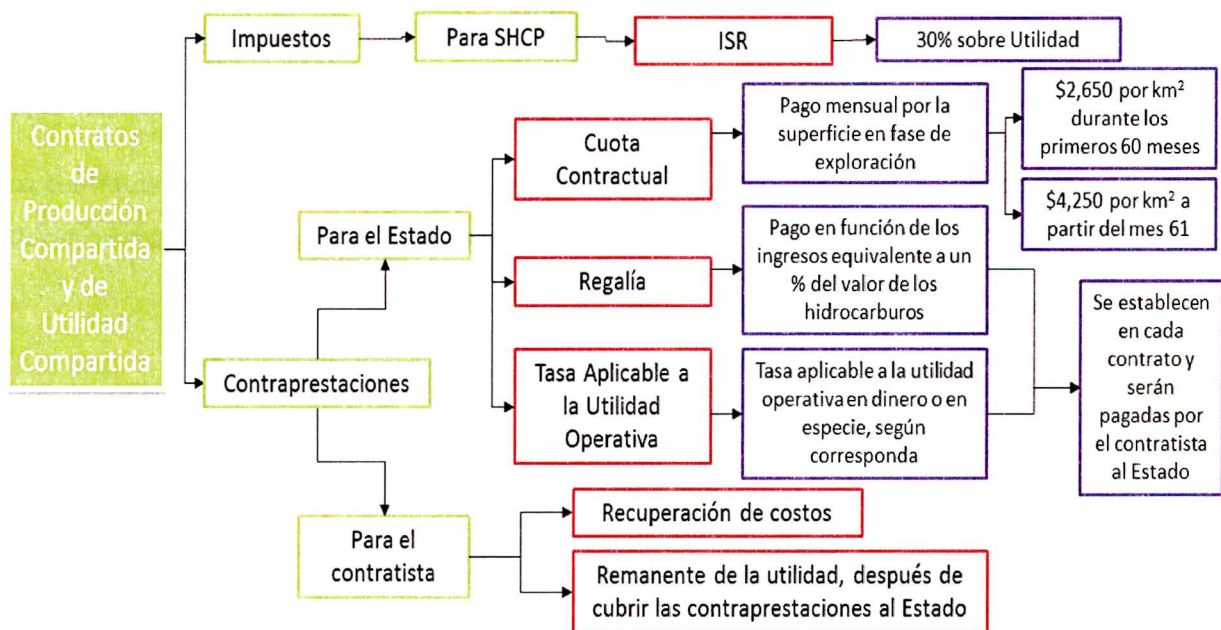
Contratos de Producción Compartida y de Utilidad Compartida

Impuestos

Para SHCP

ISR

30% sobre Utilidad

Para el Estado

Cuota Contractual

Pago mensual por la superficie en fase de exploración

$2,650 por km$^2$ durante los primeros 60 meses

$4,250 por km$^2$ a partir del mes 61

Regalía

Pago en función de los ingresos equivalente a un % del valor de los hidrocarburos

Tasa Aplicable a la Utilidad Operativa

Tasa aplicable a la utilidad operativa en dinero o en especie, según corresponda

Se establecen en cada contrato y serán pagadas por el contratista al Estado

Contraprestaciones

Para el contratista

Recuperación de costos

Remanente de la utilidad, después de cubrir las contraprestaciones al Estado